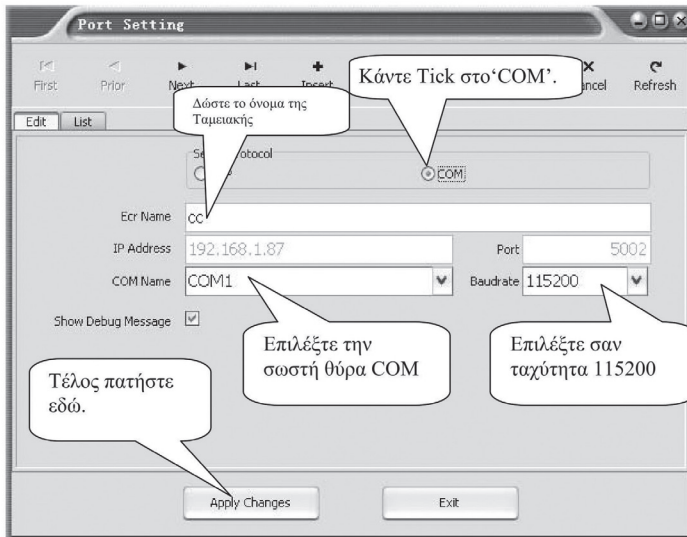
Port Setting

First Prior Next Last Insert

Κάντε Tick στο'COM'.

ancel Refresh

Δώστε το όνομα της Ταμειακής

Edit List

Se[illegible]rotocol

COM

Ecr Name CC

IP Address 192.168.1.87

Port 5002

COM Name COM1

Baudrate 115200

Show Debug Message

Επιλέξτε την σωστή θύρα COM

Επιλέξτε σαν ταχύτητα 115200

Τέλος πατήστε εδώ.

Apply Changes

Exit